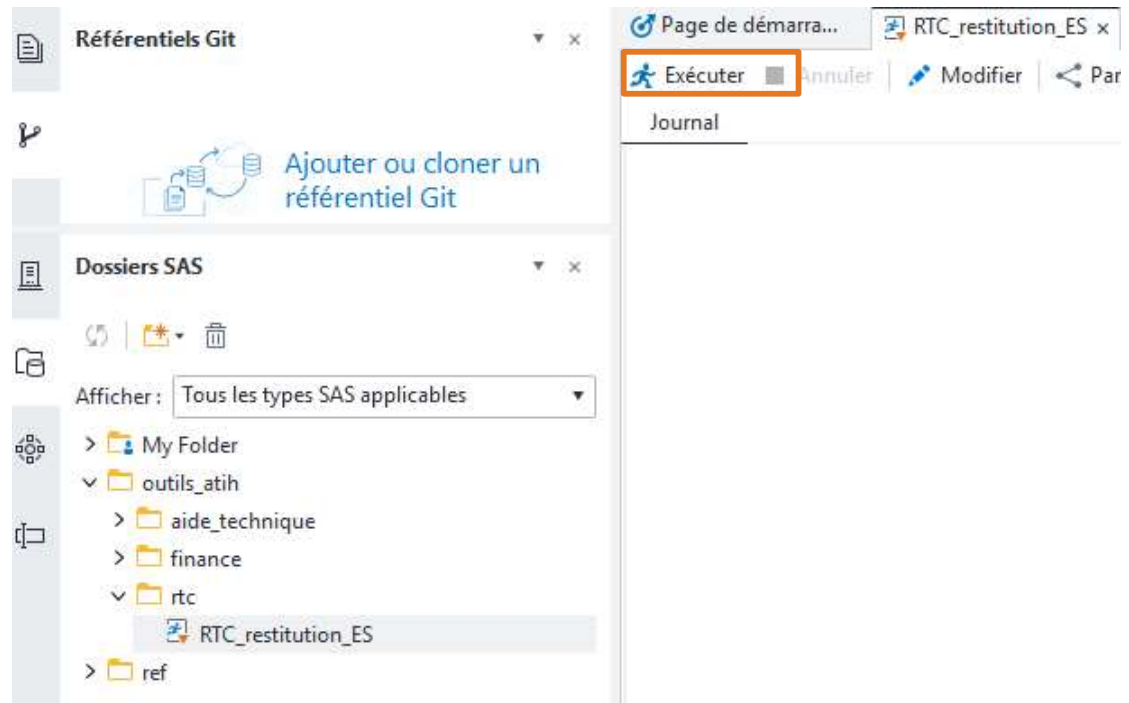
Référentiels Git

Ajouter ou cloner un référentiel Git

Dossiers SAS

Afficher : Tous les types SAS applicables

My Folder
outils_atih
aide_technique
finance
rtc
RTC_restitution_ES
ref

Page de démarra...
RTC_restitution_ES ×

Exécuter Annuler Modifier Par

Journal